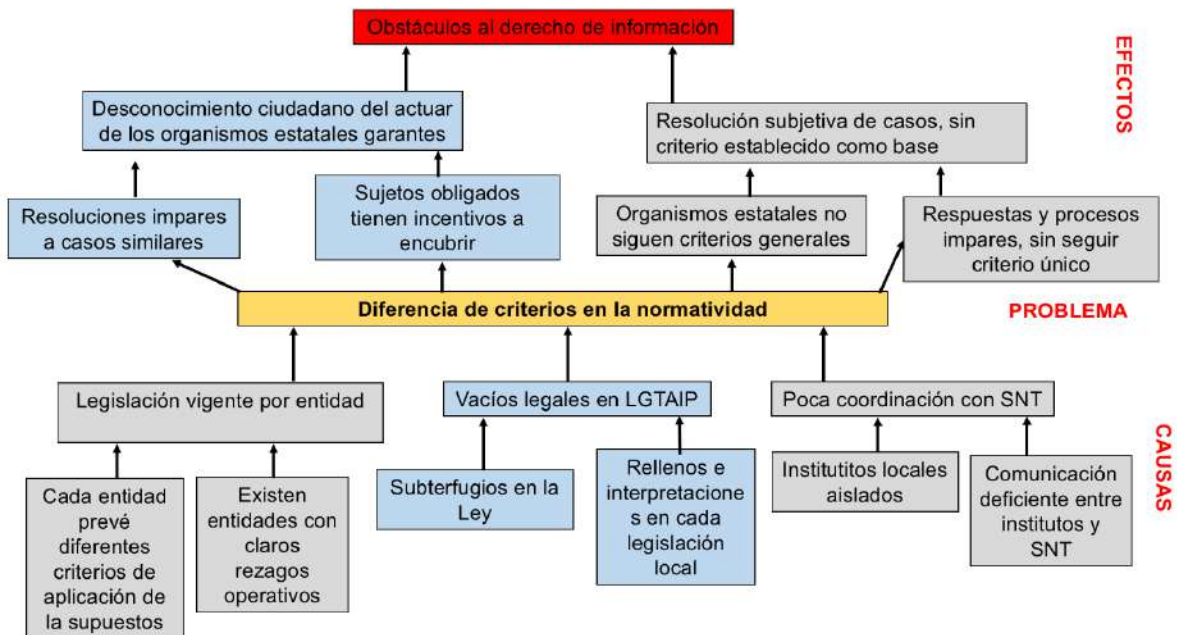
Obstáculos al derecho de información

EFECTOS

Desconocimiento ciudadano del actuar de los organismos estatales garantes

Resolución subjetiva de casos, sin criterio establecido como base

Resoluciones impares a casos similares

Sujetos obligados tienen incentivos a encubrir

Organismos estatales no siguen criterios generales

Respuestas y procesos impares, sin seguir criterio único

Diferencia de criterios en la normatividad

PROBLEMA

Legislación vigente por entidad

Vacíos legales en LGTAIP

Poca coordinación con SNT

CAUSAS

Cada entidad prevé diferentes criterios de aplicación de la supuestos

Existen entidades con claros rezagos operativos

Subterfugios en la Ley

Rellenos e interpretaciones en cada legislación local

Institutitos locales aislados

Comunicación deficiente entre institutos y SNT